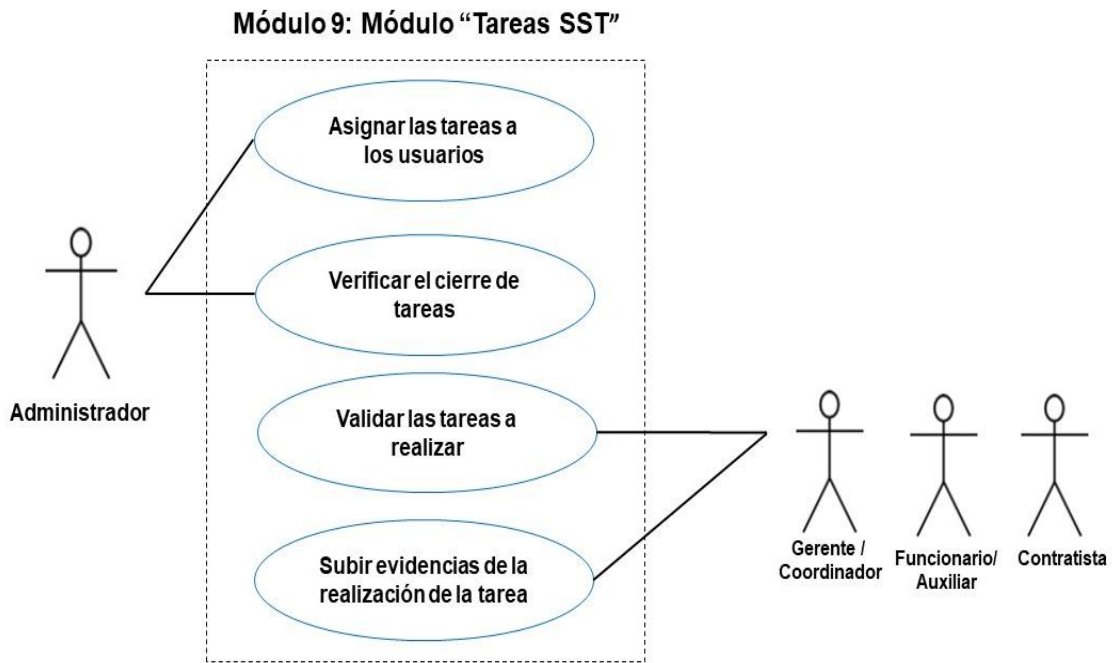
Módulo 9: Módulo "Tareas SST"

Asignar las tareas a los usuarios

Verificar el cierre de tareas

Validar las tareas a realizar

Subir evidencias de la realización de la tarea

Administrador

Gerente / Coordinador

Funcionario/ Auxiliar

Contratista